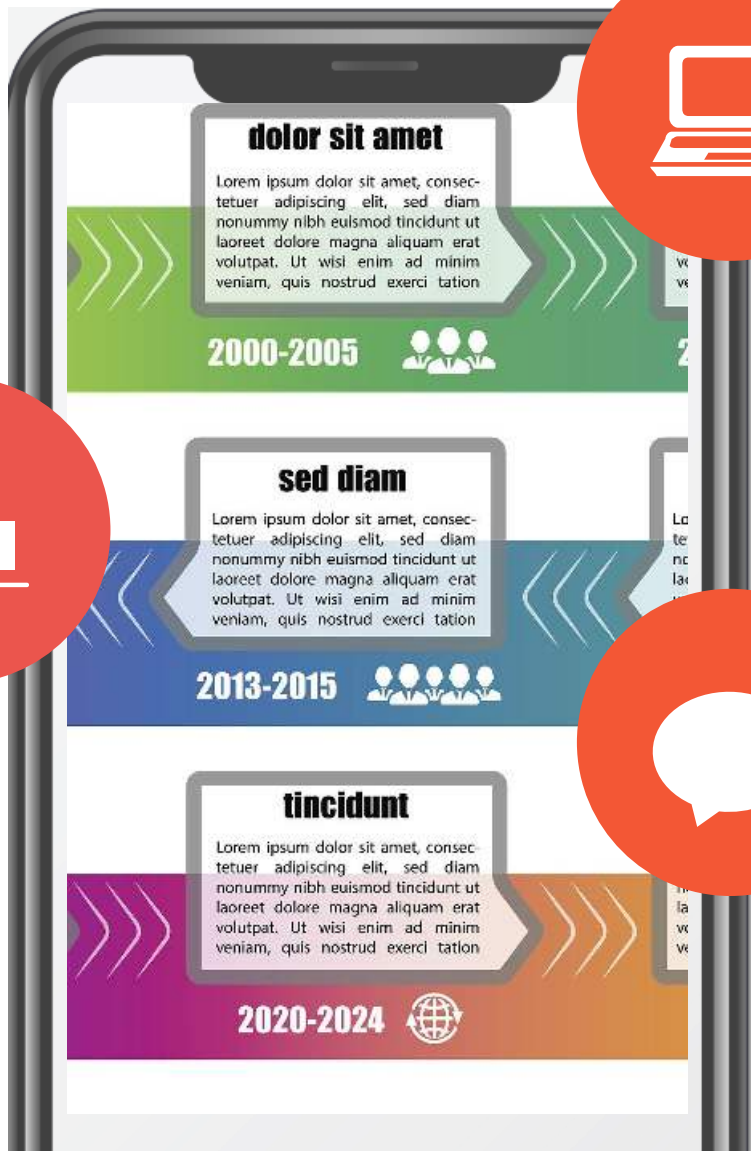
dolor sit amet

Lorem ipsum dolor sit amet, consectetuer adipiscing elit, sed diam nonummy nibh euismod tincidunt ut laoreet dolore magna aliquam erat volutpat. Ut wisi enim ad minim veniam, quis nostrud exerci tation

2000-2005

sed diam

Lorem ipsum dolor sit amet, consectetuer adipiscing elit, sed diam nonummy nibh euismod tincidunt ut laoreet dolore magna aliquam erat volutpat. Ut wisi enim ad minim veniam, quis nostrud exerci tation

2013-2015

tincidunt

Lorem ipsum dolor sit amet, consectetuer adipiscing elit, sed diam nonummy nibh euismod tincidunt ut laoreet dolore magna aliquam erat volutpat. Ut wisi enim ad minim veniam, quis nostrud exerci tation

2020-2024